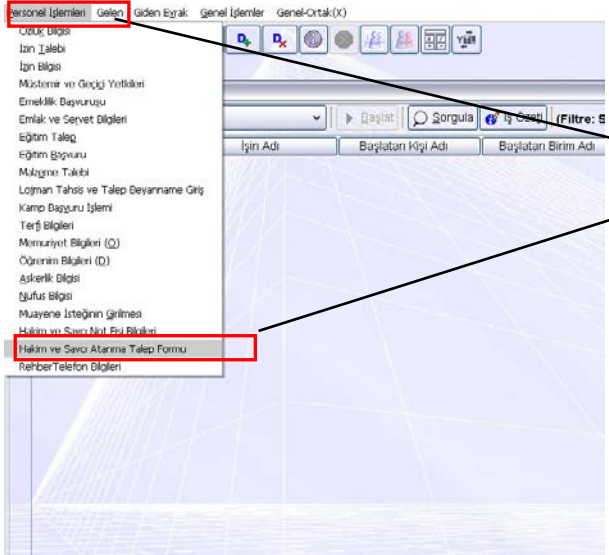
Personel İşlemleri Gelen Giden Evrak Genel İşlemler Genel-Ortak(X)

Özlük Bilgisi
İzin Talebi
İzin Bilgisi
Müstemir ve Geçici Yetkileri
Emeklilik Başvurusu
Emlak ve Servet Bilgileri
Eğitim Talep
Eğitim Başvuru
Malzeme Talebi
Lojman Tahsis ve Talep Beyanname Giriş
Kamp Başvuru İşlemi
Terfi Bilgileri
Memuriyet Bilgileri (O)
Öğrenim Bilgileri (D)
Askerlik Bilgisi
Nufus Bilgisi
Muayene İsteğinin Girilmesi
Hakim ve Savcı Not Fişi Bilgileri
Hakim ve Savcı Atanma Talep Formu
RehberTelefon Bilgileri

Başlat Sorgula İş Özeti (Filtre: S

İşin Adı Başlatan Kişi Adı Başlatan Birim Adı